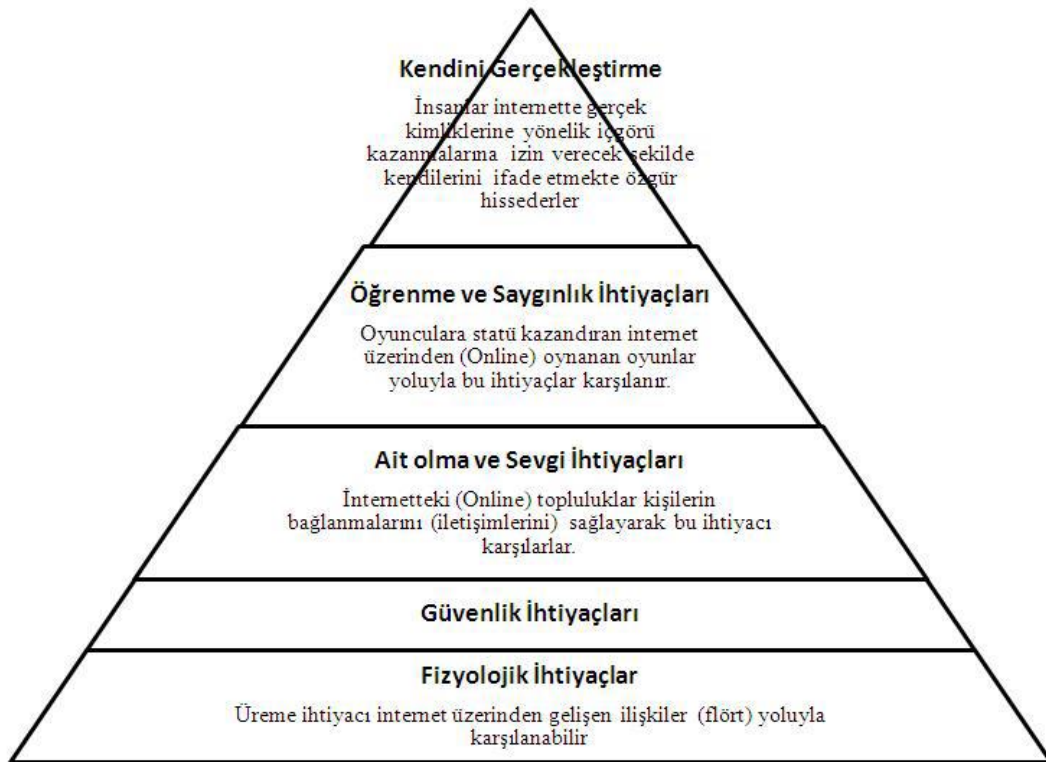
Kendini Gerçekleştirme

İnsanlar internette gerçek kimliklerine yönelik içgörü kazanmalarına izin verecek şekilde kendilerini ifade etmekte özgür hissederler

Öğrenme ve Saygınlık İhtiyaçları

Oyunculara statü kazandıran internet üzerinden (Online) oynanan oyunlar yoluyla bu ihtiyaçlar karşılanır.

Ait olma ve Sevgi İhtiyaçları

İnternetteki (Online) topluluklar kişilerin bağlanmalarını (iletişimlerini) sağlayarak bu ihtiyacı karşılarlar.

Güvenlik İhtiyaçları

Fizyolojik İhtiyaçlar

Üreme ihtiyacı internet üzerinden gelişen ilişkiler (flört) yoluyla karşılanabilir